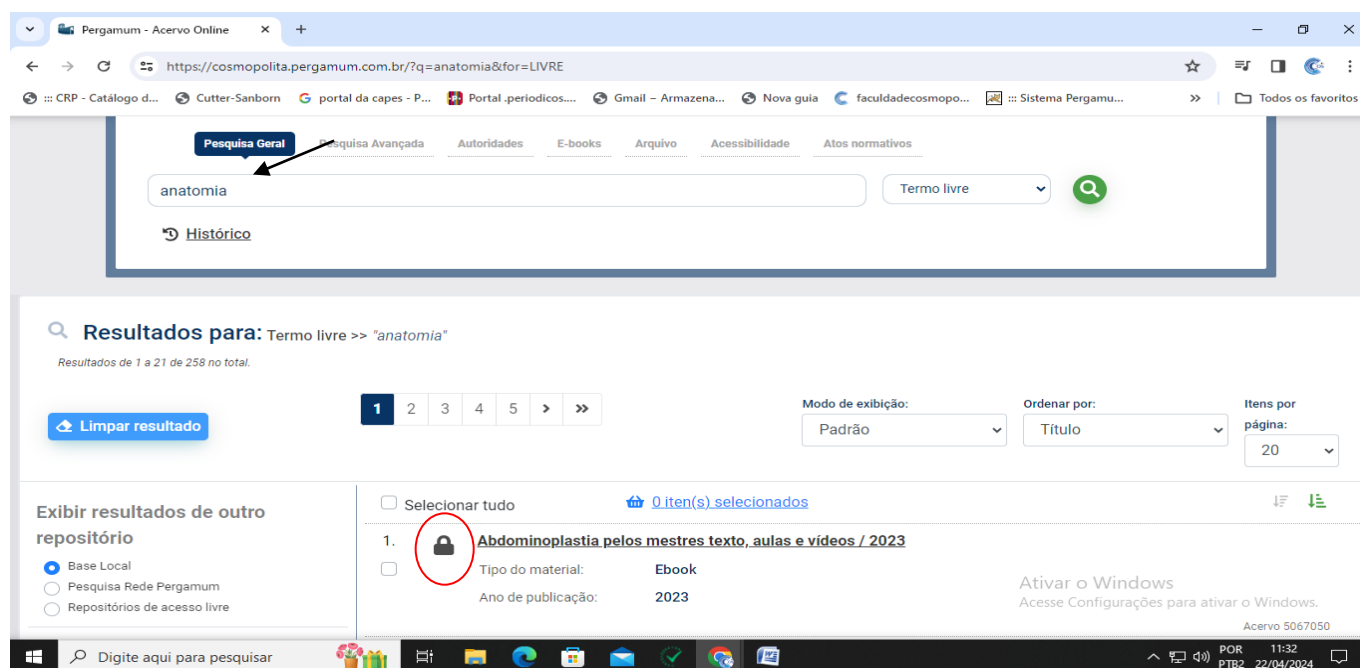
Pergamum - Acervo Online ×

https://cosmopolita.pergamum.com.br/?q=anatomia&for=LIVRE

::: CRP - Catálogo d... Cutter-Sanborn portal da capes - P... Portal .periodicos.... Gmail – Armazena... Nova guia faculdadecosmopo... ::: Sistema Pergamu... » Todos os favoritos

Pesquisa Geral Pesquisa Avançada Autoridades E-books Arquivo Acessibilidade Atos normativos

anatomia

Termo livre

Histórico

Resultados para: Termo livre >> "anatomia"

Resultados de 1 a 21 de 258 no total.

Limpar resultado

1 2 3 4 5 › »

Modo de exibição: Padrão

Ordenar por: Título

Itens por página: 20

Exibir resultados de outro repositório

Base Local

Pesquisa Rede Pergamum

Repositórios de acesso livre

Selecionar tudo

0 iten(s) selecionados

1. Abdominoplastia pelos mestres texto, aulas e vídeos / 2023

Tipo do material: Ebook

Ano de publicação: 2023

Ativar o Windows
Acesse Configurações para ativar o Windows.

Acervo 5067050

Digite aqui para pesquisar

POR PTB2 11:32 22/04/2024